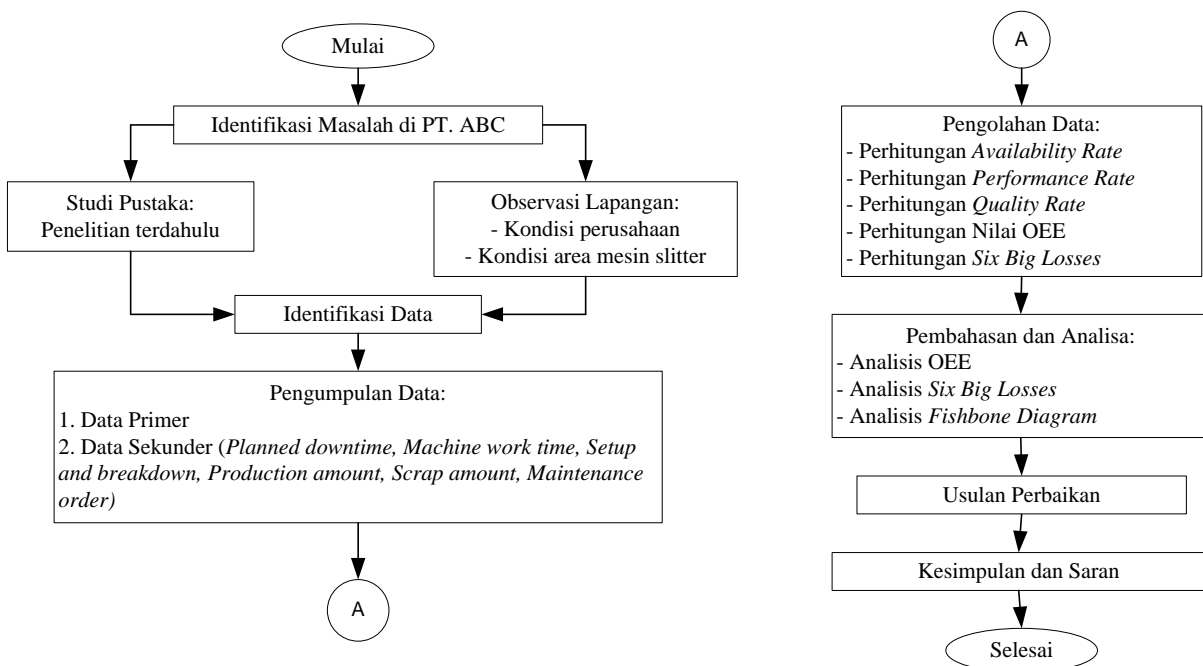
Mulai

Identifikasi Masalah di PT. ABC

Studi Pustaka:
Penelitian terdahulu

Observasi Lapangan:
- Kondisi perusahaan
- Kondisi area mesin slitter

Identifikasi Data

Pengumpulan Data:
1. Data Primer
2. Data Sekunder (*Planned downtime, Machine work time, Setup and breakdown, Production amount, Scrap amount, Maintenance order)*

A

A

Pengolahan Data:
- Perhitungan *Availability Rate*
- Perhitungan *Performance Rate*
- Perhitungan *Quality Rate*
- Perhitungan Nilai OEE
- Perhitungan *Six Big Losses*

Pembahasan dan Analisa:
- Analisis OEE
- Analisis *Six Big Losses*
- Analisis *Fishbone Diagram*

Usulan Perbaikan

Kesimpulan dan Saran

Selesai